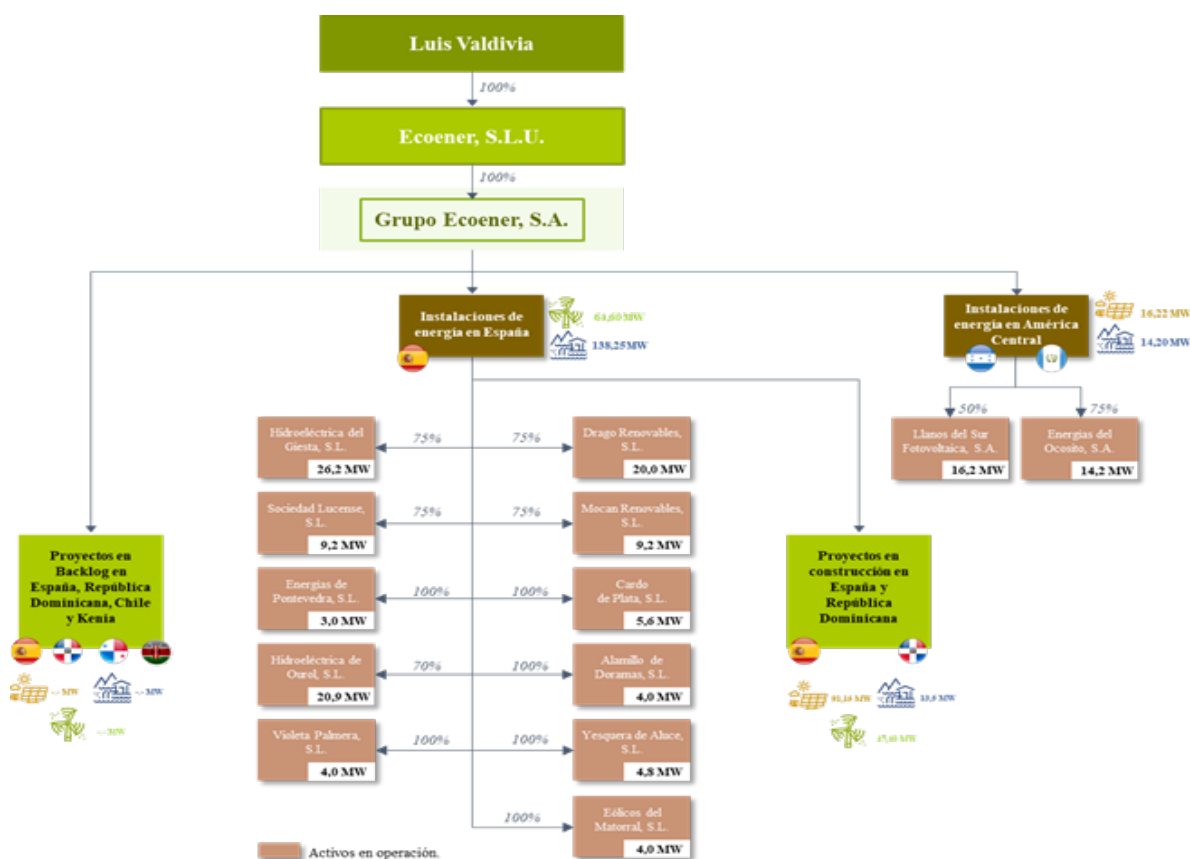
Luis Valdivia

100%

Ecoener, S.L.U.

100%

Grupo Ecoener, S.A.

Instalaciones de energía en España

64,60 MW

138,25 MW

Instalaciones de energía en América Central

16,22 MW

14,20 MW

50%

75%

Llanos del Sur Fotovoltaica, S.A.
16,2 MW

Energías del Ocosito, S.A.
14,2 MW

Hidroeléctrica del Giesta, S.L.
26,2 MW

75%

75%

Drago Renovables, S.L.
20,0 MW

Sociedad Lucense, S.L.
9,2 MW

75%

75%

Mocan Renovables, S.L.
9,2 MW

Energías de Pontevedra, S.L.
3,0 MW

100%

100%

Cardo de Plata, S.L.
5,6 MW

Hidroeléctrica de Ourol, S.L.
20,9 MW

70%

100%

Alamillo de Doramas, S.L.
4,0 MW

Violeta Palmera, S.L.
4,0 MW

100%

100%

Yesquera de Aluce, S.L.
4,8 MW

100%

Eólicos del Matorral, S.L.
4,0 MW

Proyectos en Backlog en España, República Dominicana, Chile y Kenia

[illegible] MW

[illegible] MW

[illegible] MW

Proyectos en construcción en España y República Dominicana

91,18 MW

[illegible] MW

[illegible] MW

Activos en operación.